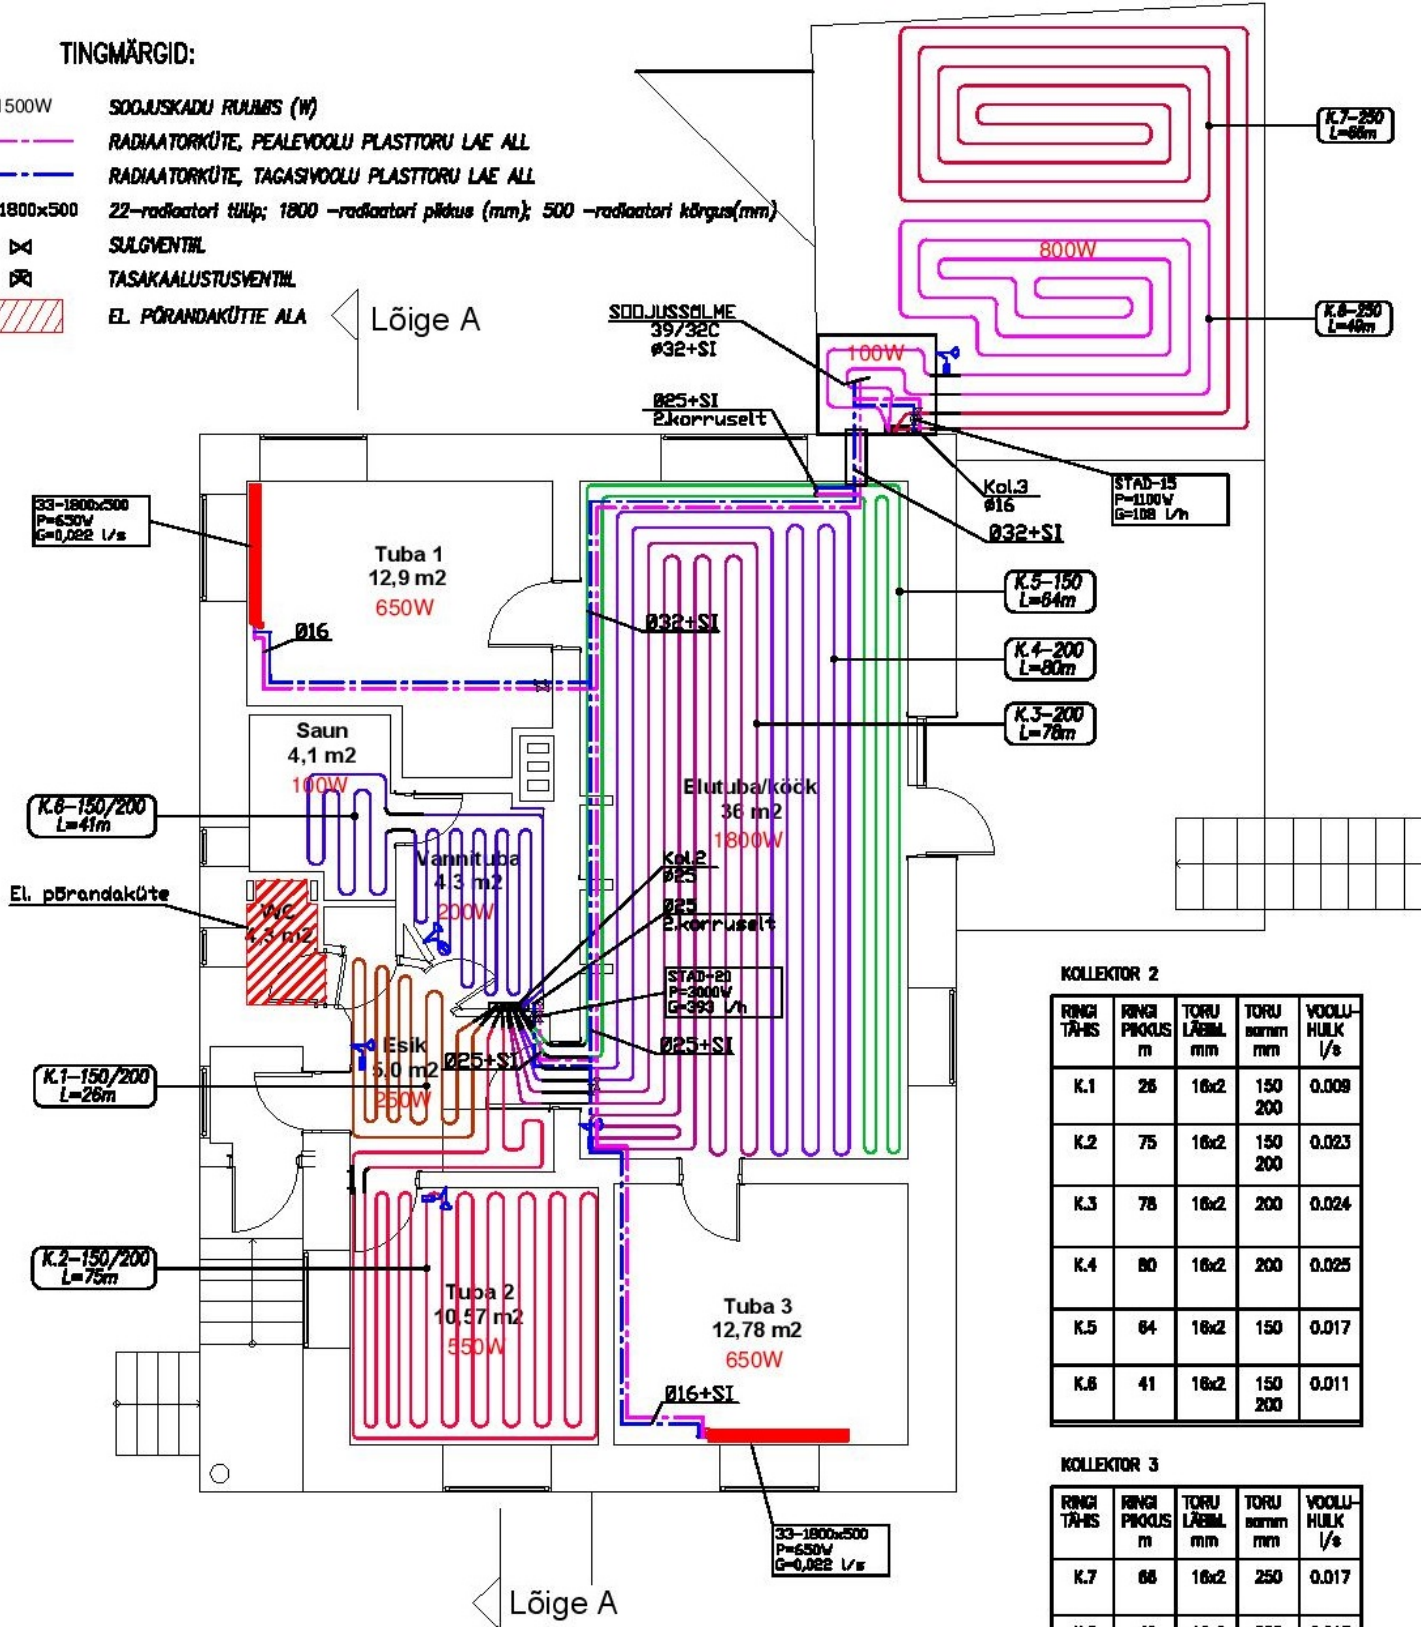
TINGMÄRGID:

1500W SOOJUSKADU RUUMIS (W)

RADIAATORKÜTE, PEALEVOOLU PLASTTORU LAE ALL

RADIAATORKÜTE, TAGASIVOOLU PLASTTORU LAE ALL

1800x500 22-radiaatori tüüp; 1800 -radiaatori pikkus (mm); 500 -radiaatori kõrgus(mm)

SULGVENTIIL

TASAKAALUSTUSVENTIIL

EL. PÕRANDAKÜTTE ALA

Lõige A

K.7-250 L=66m

800W

K.8-250 L=40m

SOOJUSSÕLME 39/32C Ø32+SI

100W

Ø25+SI 2.korruselt

Kol.3 Ø16

STAD-15 P=1100W G=108 l/h

Ø32+SI

33-1800x500 P=650W G=0,022 l/s

Tuba 1 12,9 m2 650W

Ø16

Ø32+SI

K.5-150 L=64m

K.4-200 L=80m

K.3-200 L=78m

Saun 4,1 m2 100W

K.6-150/200 L=41m

Elutuba/köök 36 m2 1800W

Vannituba 4,3 m2 200W

Kol.2 Ø25

El. põrandaküte

WC 4,3 m2

Ø25 2.korruselt

STAD-20 P=3000W G=393 l/h

Esik 5,0 m2 250W

Ø25+SI

Ø25+SI

K.1-150/200 L=26m

K.2-150/200 L=75m

Tuba 2 10,57 m2 550W

Tuba 3 12,78 m2 650W

Ø16+SI

33-1800x500 P=650W G=0,022 l/s

Lõige A

KOLLEKTOR 2

| RINGI TÄHIS | RINGI PIKKUS m | TORU LÄBIM. mm | TORU samm mm | VOOLU-HULK l/s |
|---|---|---|---|---|
| K.1 | 26 | 16x2 | 150 200 | 0.009 |
| K.2 | 75 | 16x2 | 150 200 | 0.023 |
| K.3 | 78 | 16x2 | 200 | 0.024 |
| K.4 | 80 | 16x2 | 200 | 0.025 |
| K.5 | 64 | 16x2 | 150 | 0.017 |
| K.6 | 41 | 16x2 | 150 200 | 0.011 |

KOLLEKTOR 3

| RINGI TÄHIS | RINGI PIKKUS m | TORU LÄBIM. mm | TORU samm mm | VOOLU-HULK l/s |
|---|---|---|---|---|
| K.7 | 66 | 16x2 | 250 | 0.017 |
| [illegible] | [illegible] | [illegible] | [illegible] | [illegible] |